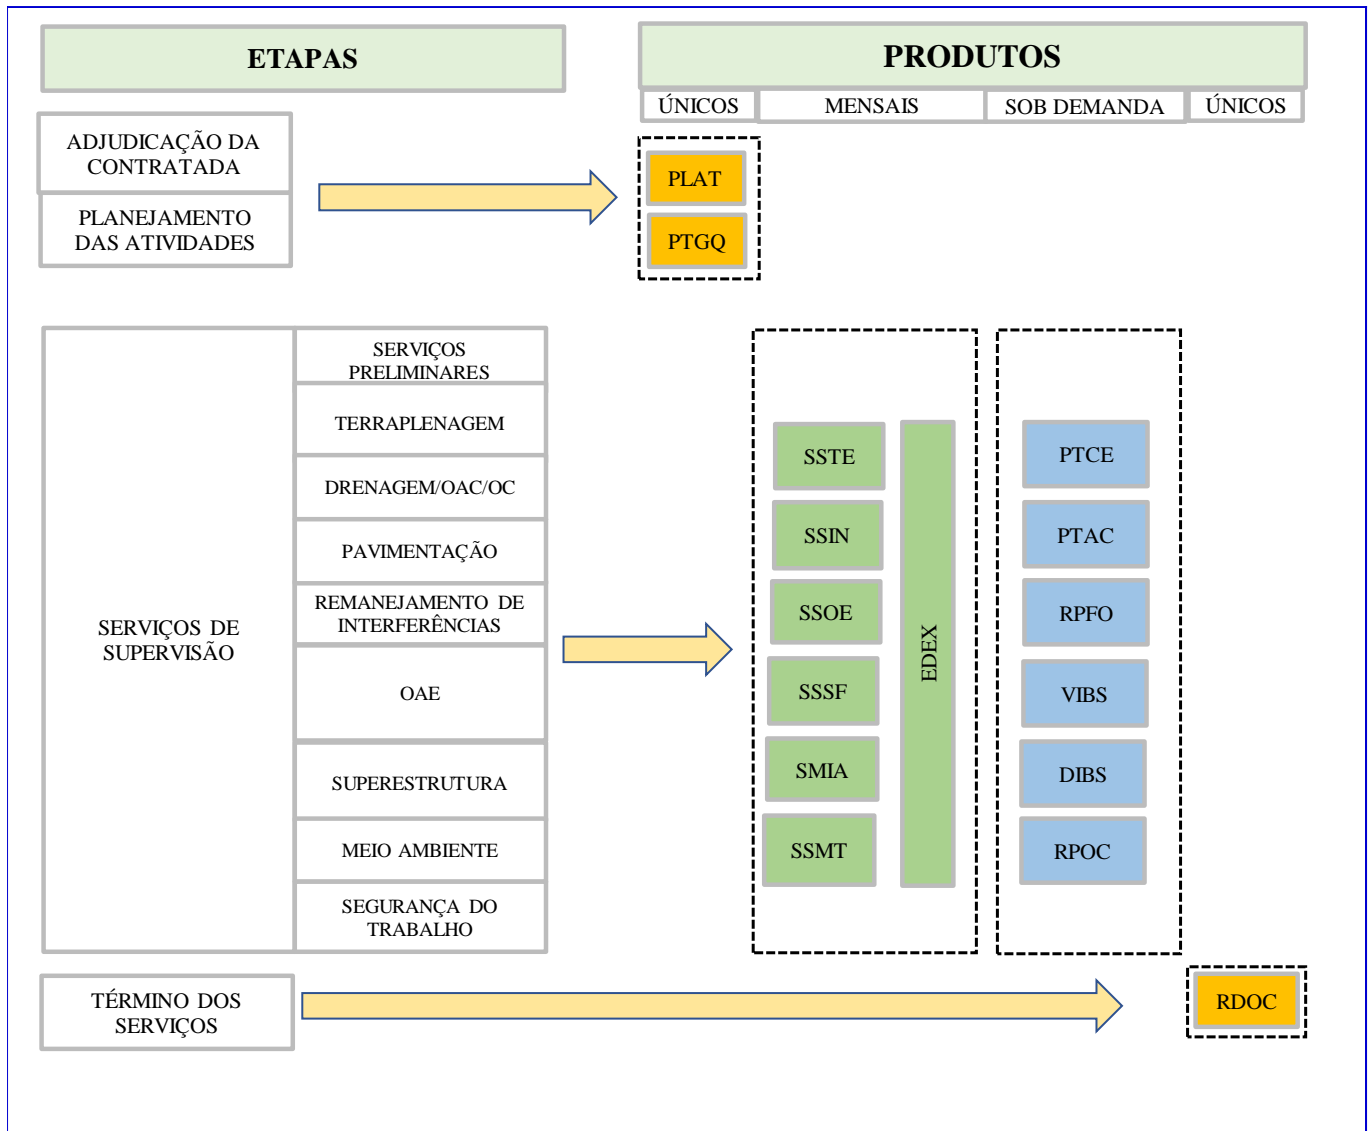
ETAPAS

PRODUTOS

ÚNICOS | MENSAIS | SOB DEMANDA | ÚNICOS

ADJUDICAÇÃO DA CONTRATADA

PLANEJAMENTO DAS ATIVIDADES

PLAT

PTGQ

SERVIÇOS DE SUPERVISÃO

SERVIÇOS PRELIMINARES

TERRAPLENAGEM

DRENAGEM/OAC/OC

PAVIMENTAÇÃO

REMANEJAMENTO DE INTERFERÊNCIAS

OAE

SUPERESTRUTURA

MEIO AMBIENTE

SEGURANÇA DO TRABALHO

SSTE

SSIN

SSOE

SSSF

SMIA

SSMT

EDEX

PTCE

PTAC

RPFO

VIBS

DIBS

RPOC

TÉRMINO DOS SERVIÇOS

RDOC